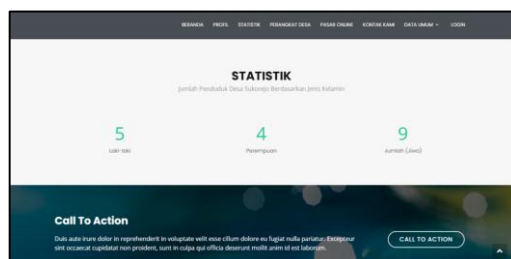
BERANDA PROFIL STATISTIK PERANGKAT DESA PASAR ONLINE KONTAK KAMI DATA UMUM LOGIN

STATISTIK

Jumlah Penduduk Desa Sukorejo Berdasarkan Jenis Kelamin

5
Laki-laki

4
Perempuan

9
Jumlah (Jiwa)

Call To Action

Duis aute irure dolor in reprehenderit in voluptate velit esse cillum dolore eu fugiat nulla pariatur. Excepteur sint occaecat cupidatat non proident, sunt in culpa qui officia deserunt mollit anim id est laborum.

CALL TO ACTION